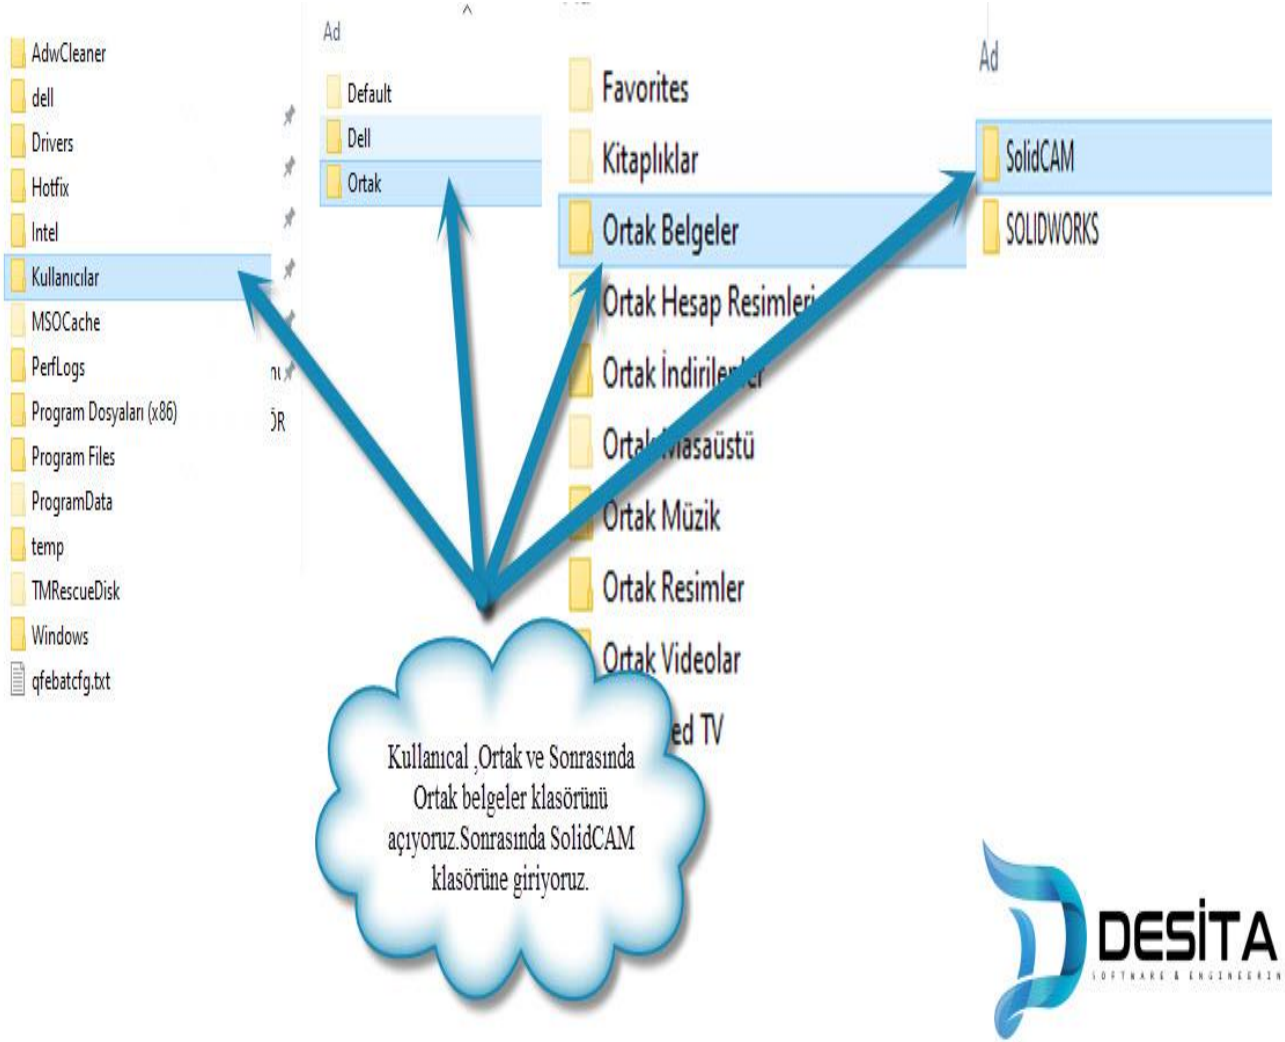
AdwCleaner
dell
Drivers
Hotfix
Intel
Kullanıcılar
MSOCache
PerfLogs
Program Dosyaları (x86)
Program Files
ProgramData
temp
TMRescueDisk
Windows
qfebatcfg.txt

Ad
Default
Dell
Ortak

Favorites
Kitaplıklar
Ortak Belgeler
Ortak Hesap Resimleri
Ortak İndirilen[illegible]
Orta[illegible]asaüstü
Ortak Müzik
Ortak Resimler
Ortak Videolar
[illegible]ed TV

Ad
SolidCAM
SOLIDWORKS

Kullanıcal ,Ortak ve Sonrasında Ortak belgeler klasörünü açıyoruz.Sonrasında SolidCAM klasörüne giriyoruz.

DESİTA
SOFTWARE & ENGINEERING